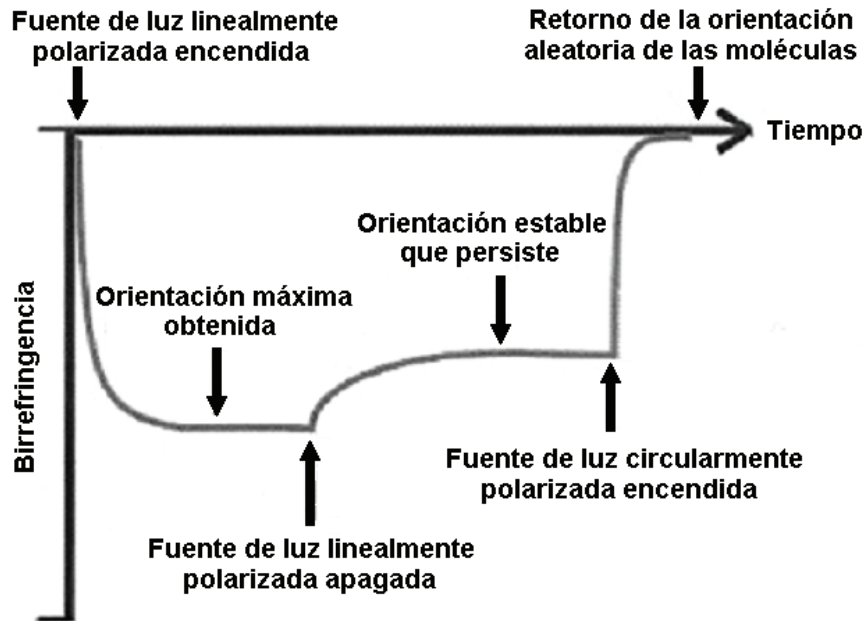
Fuente de luz linealmente polarizada encendida

Retorno de la orientación aleatoria de las moléculas

Tiempo

Birrefringencia

Orientación estable que persiste

Orientación máxima obtenida

Fuente de luz circularmente polarizada encendida

Fuente de luz linealmente polarizada apagada